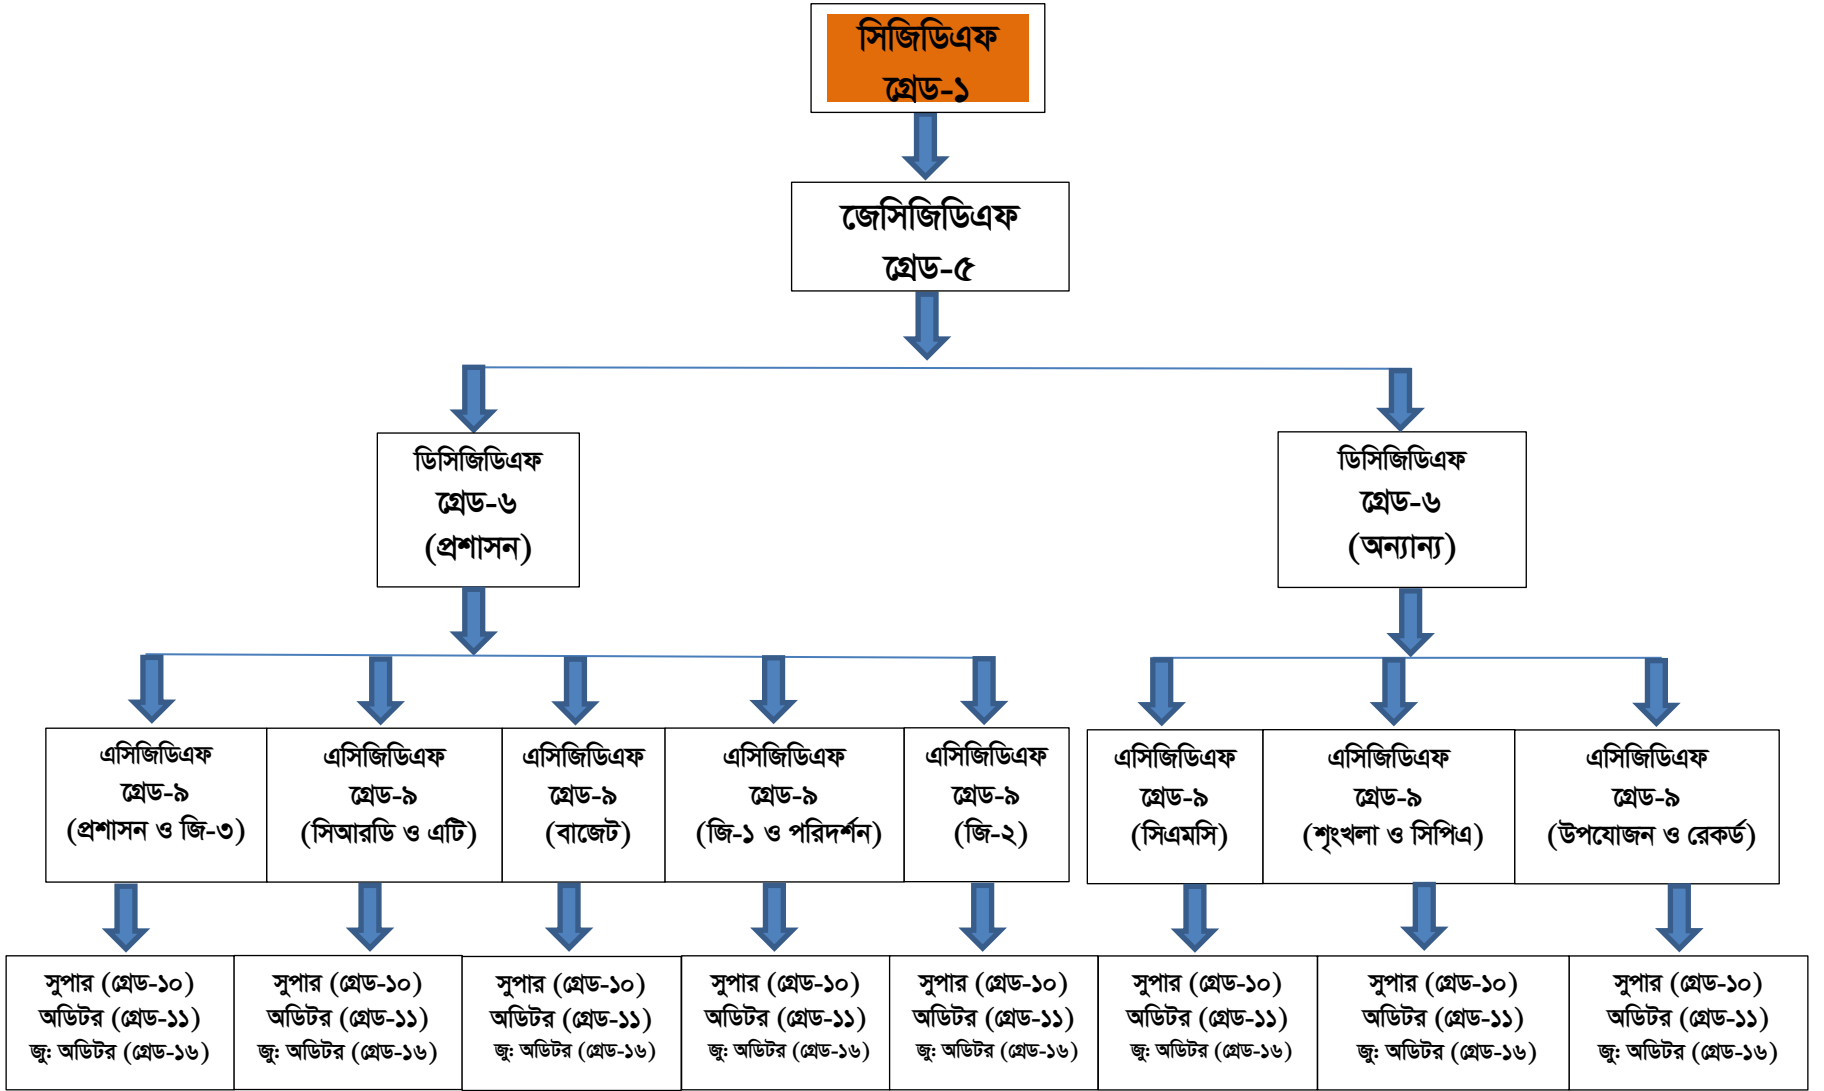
সিজিডিএফ
গ্রেড-১

জেসিজিডিএফ
গ্রেড-৫

ডিসিজিডিএফ
গ্রেড-৬
(প্রশাসন)

ডিসিজিডিএফ
গ্রেড-৬
(অন্যান্য)

এসিজিডিএফ
গ্রেড-৯
(প্রশাসন ও জি-৩)

এসিজিডিএফ
গ্রেড-৯
(সিআরডি ও এটি)

এসিজিডিএফ
গ্রেড-৯
(বাজেট)

এসিজিডিএফ
গ্রেড-৯
(জি-১ ও পরিদর্শন)

এসিজিডিএফ
গ্রেড-৯
(জি-২)

এসিজিডিএফ
গ্রেড-৯
(সিএমসি)

এসিজিডিএফ
গ্রেড-৯
(শৃংখলা ও সিপিএ)

এসিজিডিএফ
গ্রেড-৯
(উপযোজন ও রেকর্ড)

সুপার (গ্রেড-১০)
অডিটর (গ্রেড-১১)
জু: অডিটর (গ্রেড-১৬)

সুপার (গ্রেড-১০)
অডিটর (গ্রেড-১১)
জু: অডিটর (গ্রেড-১৬)

সুপার (গ্রেড-১০)
অডিটর (গ্রেড-১১)
জু: অডিটর (গ্রেড-১৬)

সুপার (গ্রেড-১০)
অডিটর (গ্রেড-১১)
জু: অডিটর (গ্রেড-১৬)

সুপার (গ্রেড-১০)
অডিটর (গ্রেড-১১)
জু: অডিটর (গ্রেড-১৬)

সুপার (গ্রেড-১০)
অডিটর (গ্রেড-১১)
জু: অডিটর (গ্রেড-১৬)

সুপার (গ্রেড-১০)
অডিটর (গ্রেড-১১)
জু: অডিটর (গ্রেড-১৬)

সুপার (গ্রেড-১০)
অডিটর (গ্রেড-১১)
জু: অডিটর (গ্রেড-১৬)